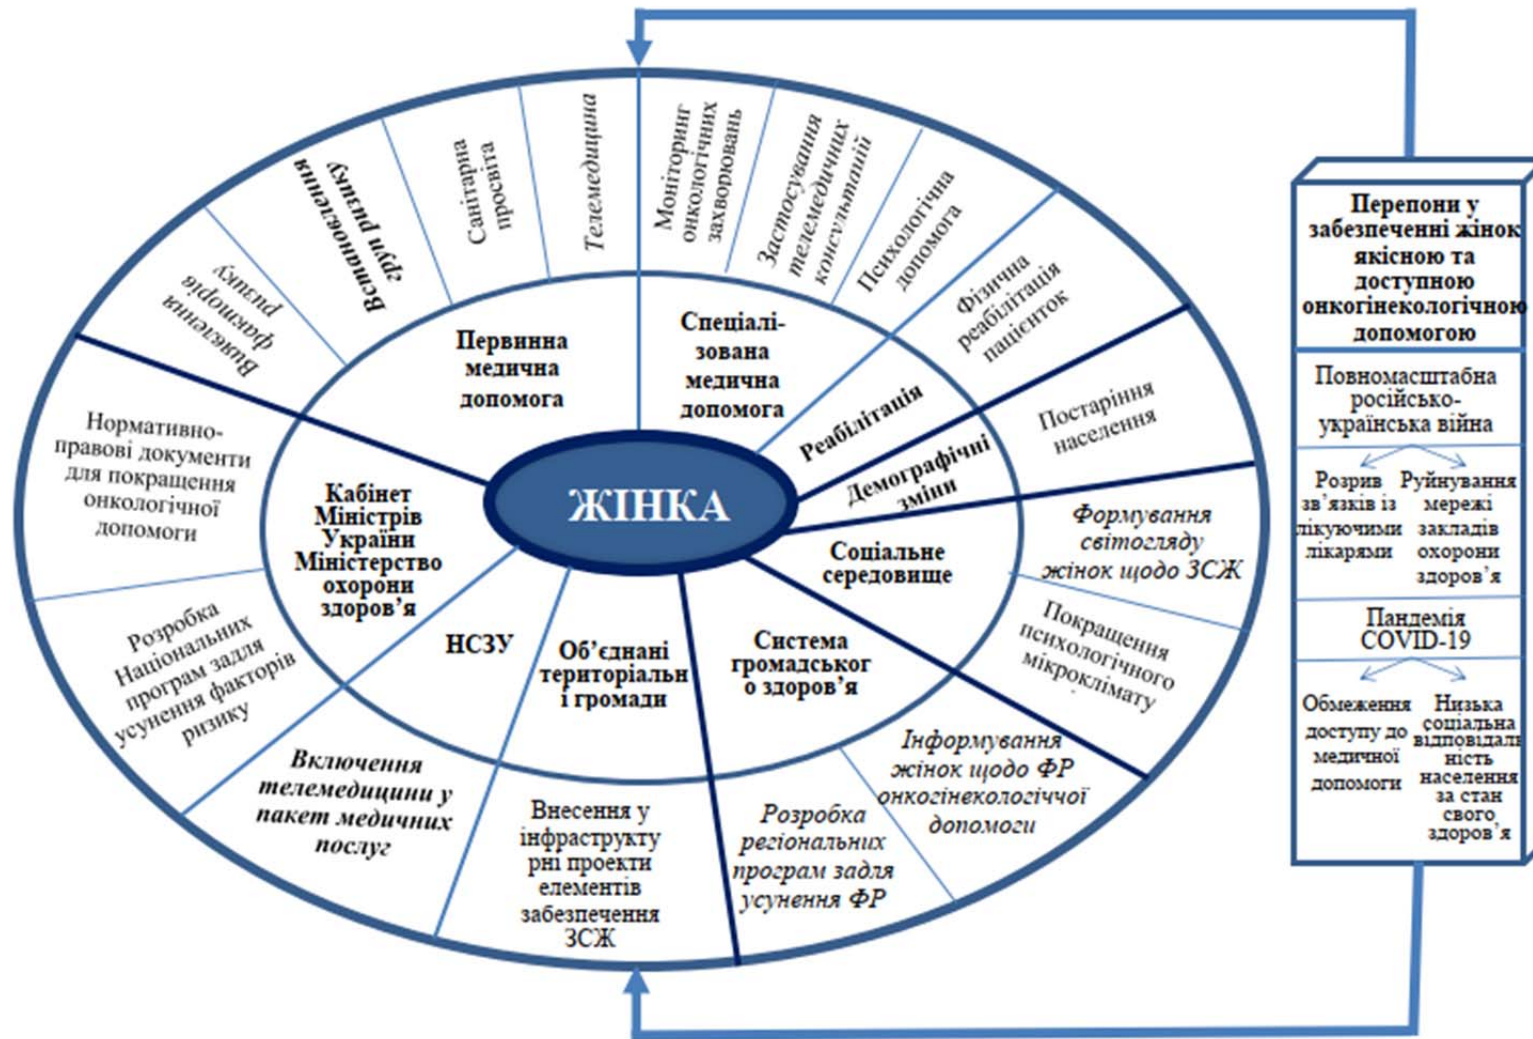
ЖІНКА

Первинна медична допомога

Виявлення факторів ризику

Встановлення груп ризику

Санітарна просвіта

Телемедицина

Спеціалізована медична допомога

Моніторинг онкологічних захворювань

Застосування телемедичних консультацій

Психологічна допомога

Реабілітація

Фізична реабілітація пацієнток

Демографічні зміни

Постаріння населення

Соціальне середовище

Формування світогляду жінок щодо ЗСЖ

Покращення психологічного мікроклімату

Система громадського здоров'я

Інформування жінок щодо ФР онкогінекологічної допомоги

Розробка регіональних програм задля усунення ФР

Об'єднані територіальні громади

Внесення у інфраструктурні проекти елементів забезпечення ЗСЖ

НСЗУ

Включення телемедицини у пакет медичних послуг

Кабінет Міністрів України Міністерство охорони здоров'я

Нормативно-правові документи для покращення онкологічної допомоги

Розробка Національних програм задля усунення факторів ризику

Перепони у забезпеченні жінок якісною та доступною онкогінекологічною допомогою

Повномасштабна російсько-українська війна

Розрив зв'язків із лікуючими лікарями

Руйнування мережі закладів охорони здоров'я

Пандемія COVID-19

Обмеження доступу до медичної допомоги

Низька соціальна відповідальність населення за стан свого здоров'я